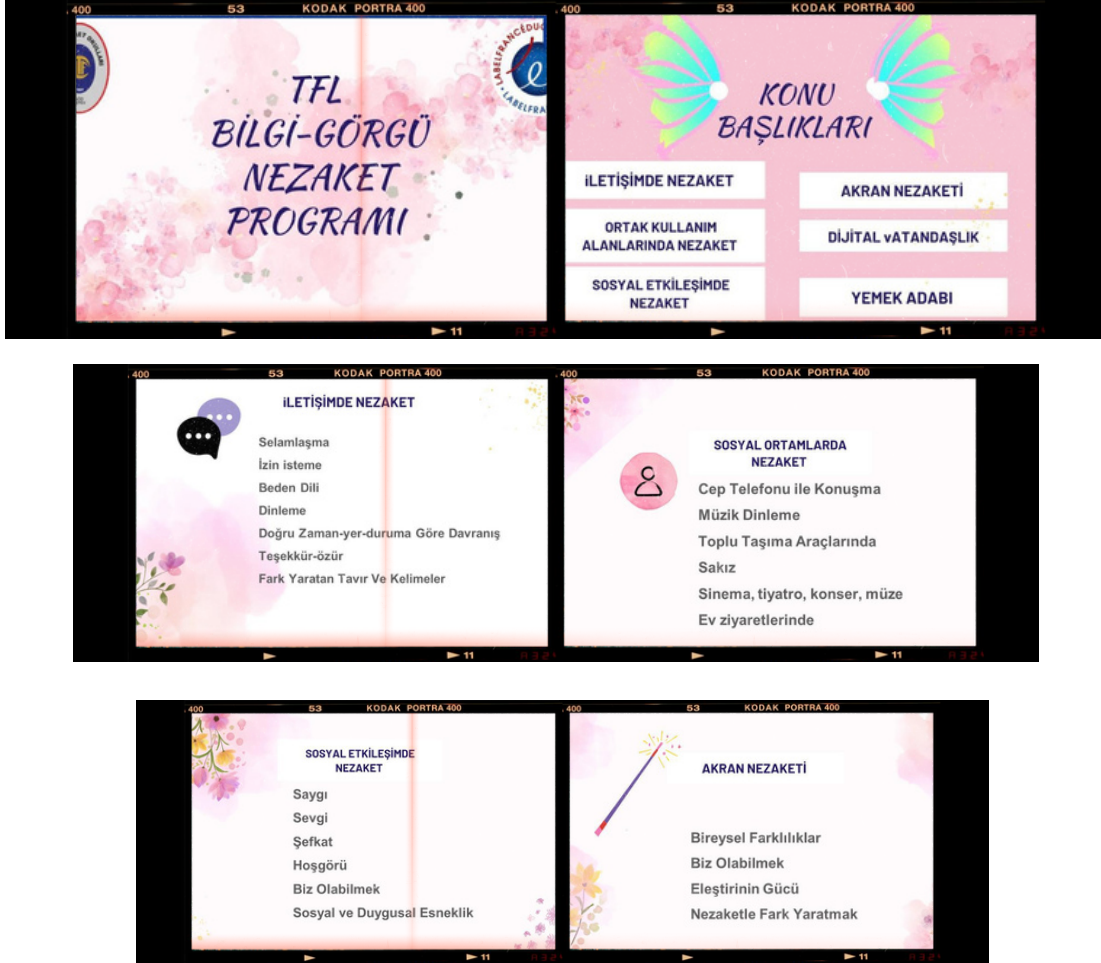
400 53 KODAK PORTRA 400

TFL
BİLGİ-GÖRGÜ
NEZAKET
PROGRAMI

LABELFRANCEDUC
LABELFRA

► ► 11

400 53 KODAK PORTRA 400

KONU
BAŞLIKLARI

İLETİŞİMDE NEZAKET

ORTAK KULLANIM ALANLARINDA NEZAKET

SOSYAL ETKİLEŞİMDE NEZAKET

AKRAN NEZAKETİ

DİJİTAL vATANDAŞLIK

YEMEK ADABI

► ► 11

400 53 KODAK PORTRA 400

İLETİŞİMDE NEZAKET

Selamlaşma
İzin isteme
Beden Dili
Dinleme
Doğru Zaman-yer-duruma Göre Davranış
Teşekkür-özür
Fark Yaratan Tavır Ve Kelimeler

► ► 11

400 53 KODAK PORTRA 400

SOSYAL ORTAMLARDA NEZAKET

Cep Telefonu ile Konuşma
Müzik Dinleme
Toplu Taşıma Araçlarında
Sakız
Sinema, tiyatro, konser, müze
Ev ziyaretlerinde

► ► 11

400 53 KODAK PORTRA 400

SOSYAL ETKİLEŞİMDE NEZAKET

Saygı
Sevgi
Şefkat
Hoşgörü
Biz Olabilmek
Sosyal ve Duygusal Esneklik

► ► 11

400 53 KODAK PORTRA 400

AKRAN NEZAKETİ

Bireysel Farklılıklar
Biz Olabilmek
Eleştirinin Gücü
Nezaketle Fark Yaratmak

► ► 11